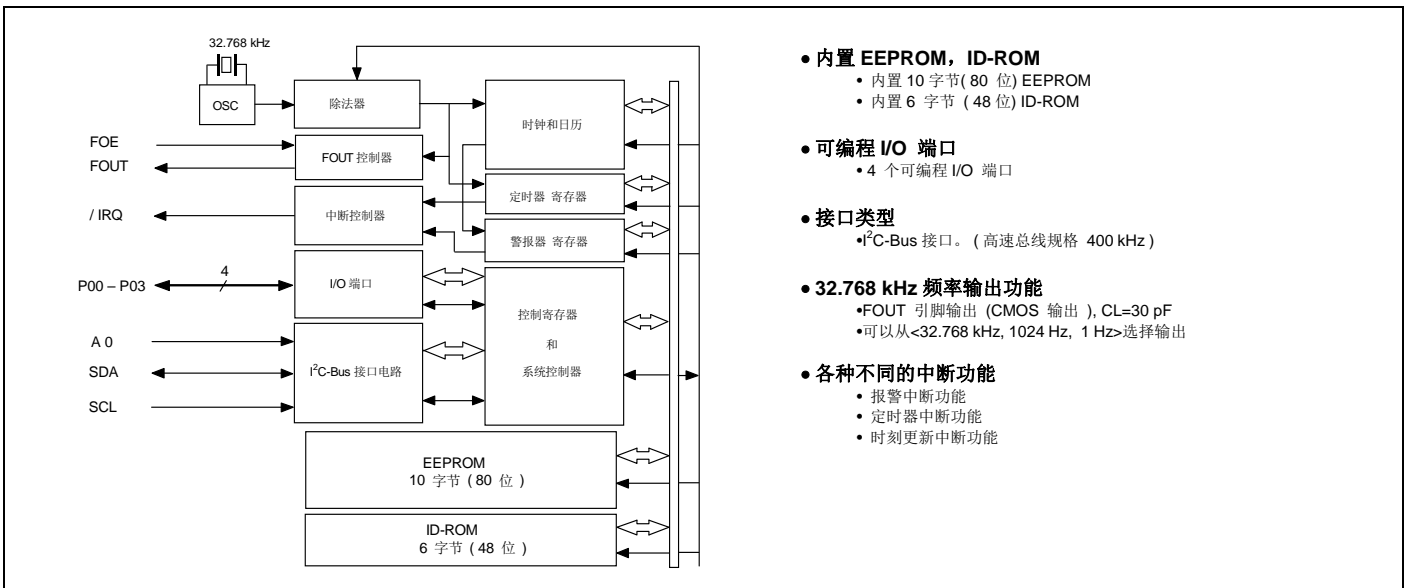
32.768 kHz

OSC

除法器

时钟和日历

FOE

FOUT

FOUT 控制器

定时器 寄存器

/ IRQ

中断控制器

警报器 寄存器

P00 – P03

4

I/O 端口

控制寄存器

和

系统控制器

A 0

SDA

SCL

$I^2C$-Bus 接口电路

EEPROM
10 字节 ( 80 位 )

ID-ROM
6 字节 ( 48 位 )

• 内置 EEPROM，ID-ROM
• 内置 10 字节( 80 位) EEPROM
• 内置 6 字节 ( 48 位) ID-ROM

• 可编程 I/O 端口
• 4 个可编程 I/O 端口

• 接口类型
•$I^2C$-Bus 接口。( 高速总线规格 400 kHz )

• 32.768 kHz 频率输出功能
•FOUT 引脚输出 (CMOS 输出 ), CL=30 pF
•可以从<32.768 kHz, 1024 Hz, 1 Hz>选择输出

• 各种不同的中断功能
• 报警中断功能
• 定时器中断功能
• 时刻更新中断功能